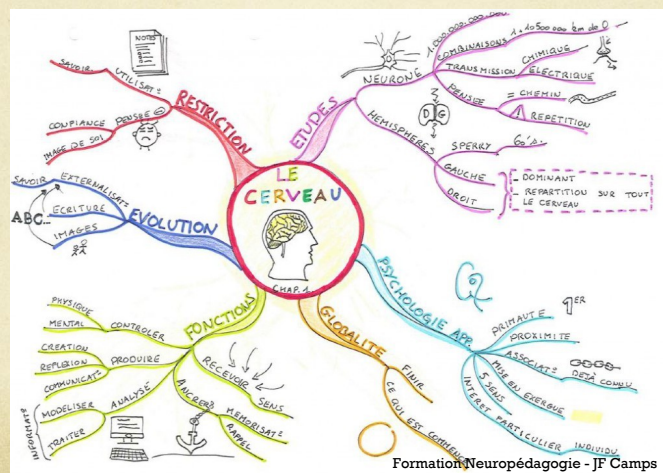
LE CERVEAU

CHAP. 1

RESTRICTION
UTILISAT°
SAVOIR
NOTES
PENSEE
CONFIANCE
IMAGE DE SOI

ETUDES
NEURONE
1.000.000.000.000
COMBINAISONS 1.10 500 000 km de 0
TRANSMISSION
CHIMIQUE
ELECTRIQUE
PENSEE
= CHEMIN
REPETITION
HEMISPHERES
D G
SPERRY
60's
GAUCHE
DROIT
- DOMINANT
- REPARTITION SUR TOUT LE CERVEAU

EVOLUTION
SAVOIR
EXTERNALISAT°
ABC...
ECRITURE
IMAGES

PSYCHOLOGIE APP.
1ER
PRIMAUTE
PROXIMITE
ASSOCIAT°
DEJA CONNU
MISE EN EVERGUE
5 SENS
INTERET PARTICULIER
INDIVIDU

FONCTIONS
PHYSIQUE
MENTAL
CONTROLER
CREATION
REFLEXION
PRODUIRE
COMMUNICAT°
RECEVOIR
SENS
ANCRER
MEMORISAT°
RAPPEL
ANALYSE
MODELISER
TRAITER
INFORMAT°

GLOBALITE
FINIR
CE QUI EST COMMENCE

Formation Neuropédagogie - JF Camps